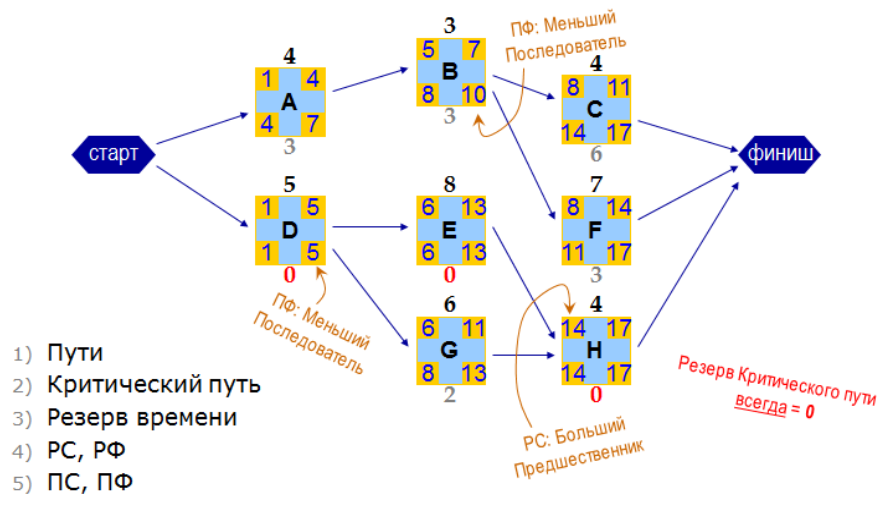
старт

4
1 A 4
4 7
3

5
1 D 5
1 5
0

3
5 B 7
8 10
3

8
6 E 13
6 13
0

6
6 G 11
8 13
2

4
8 C 11
14 17
6

7
8 F 14
11 17
3

4
14 H 17
14 17
0

финиш

ПФ: Меньший Последователь

ПФ: Меньший Последователь

РС: Больший Предшественник

Резерв Критического пути всегда = 0

1) Пути
2) Критический путь
3) Резерв времени
4) РС, РФ
5) ПС, ПФ